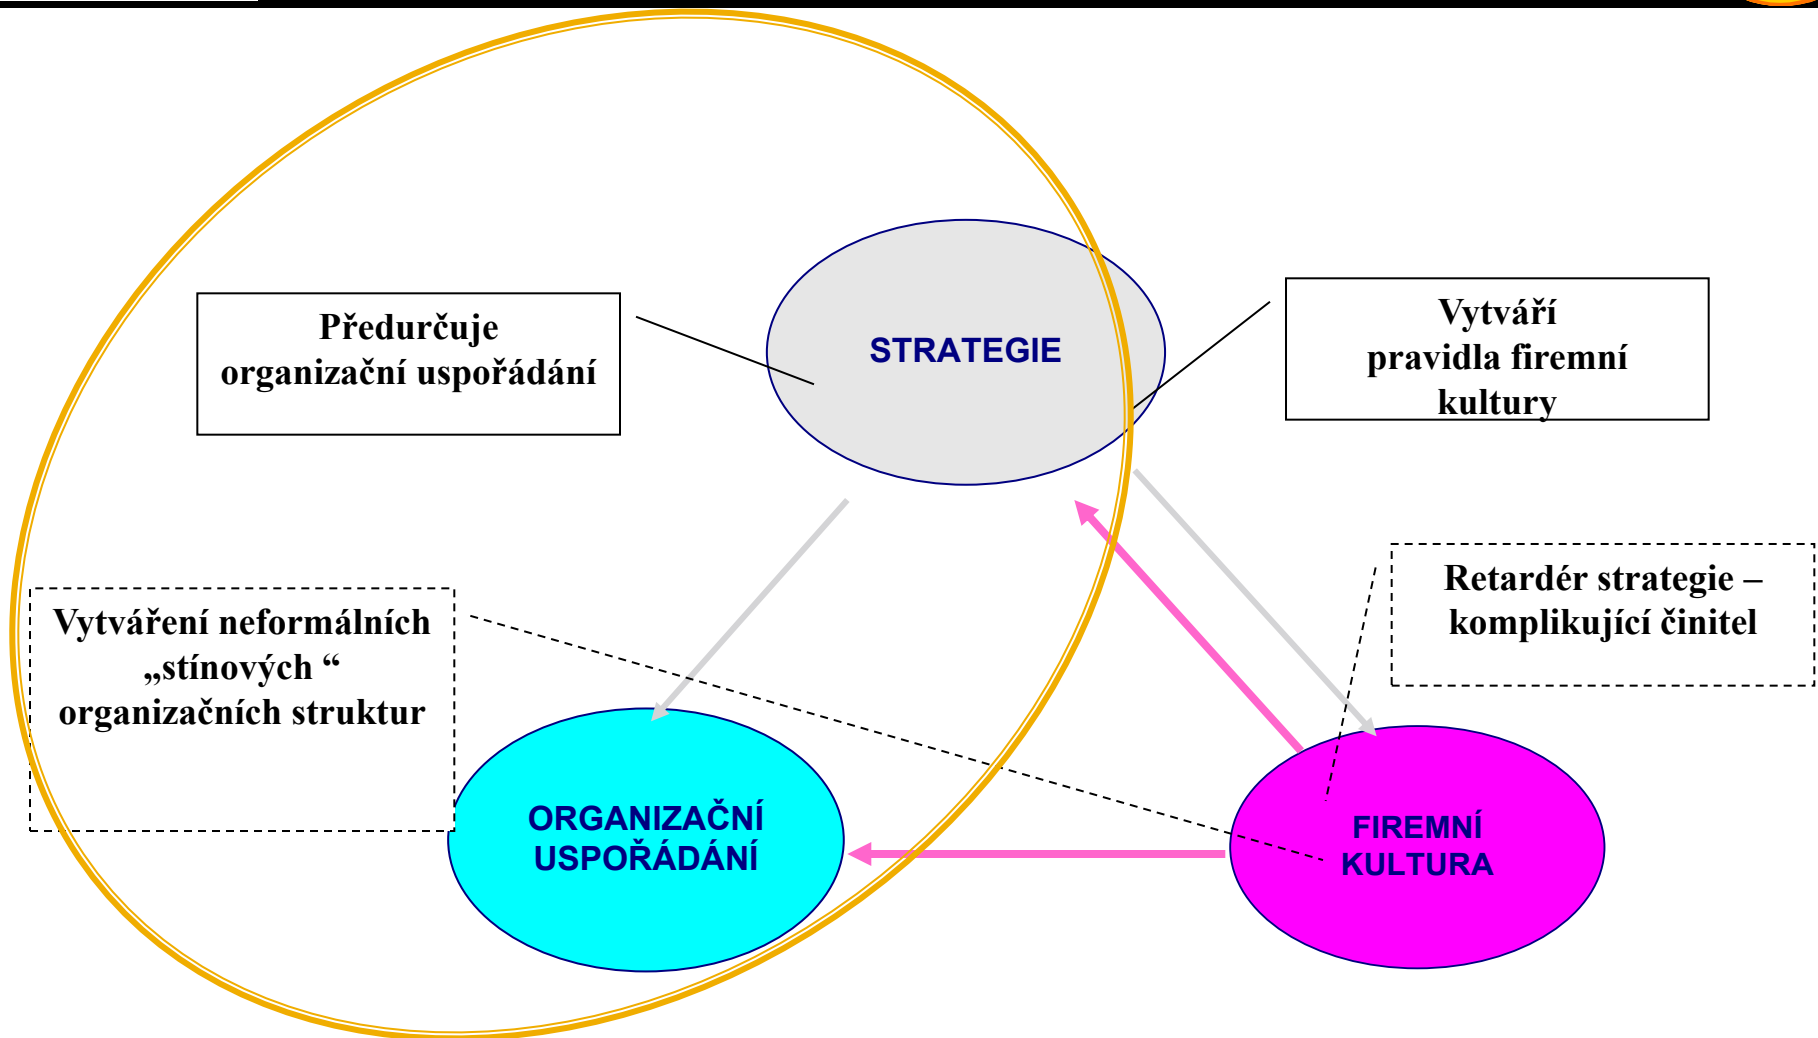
Předurčuje organizační uspořádání

STRATEGIE

Vytváří pravidla firemní kultury

Retardér strategie – komplikující činitel

Vytváření neformálních „stínových “ organizačních struktur

ORGANIZAČNÍ USPOŘÁDÁNÍ

FIREMNÍ KULTURA